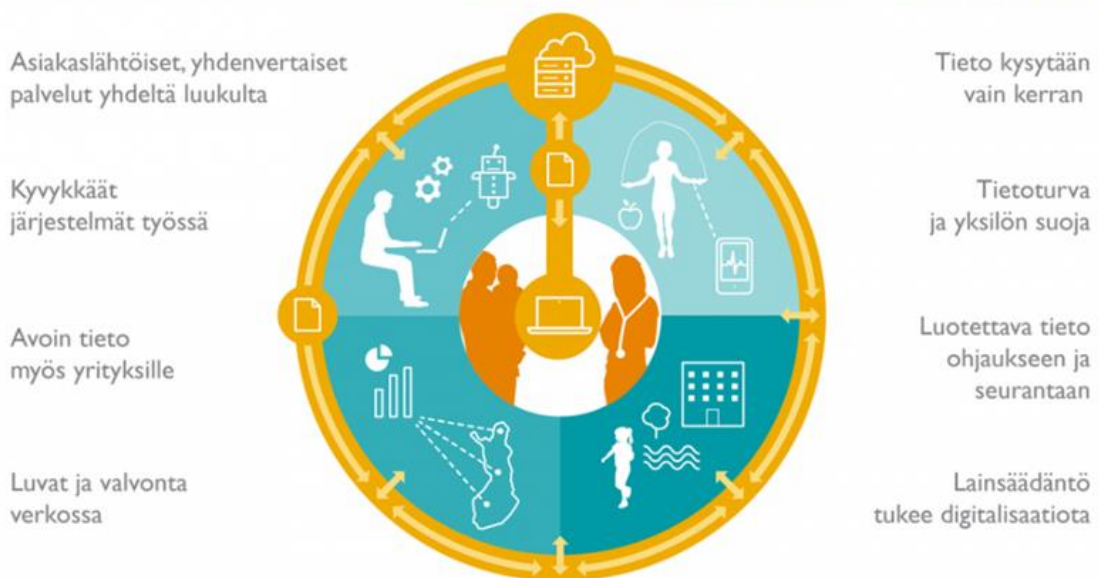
Asiakaslähtöiset, yhdenvertaiset palvelut yhdeltä luukulta

Kyvykkäät järjestelmät työssä

Avoin tieto myös yrityksille

Luvat ja valvonta verkossa

Tieto kysytään vain kerran

Tietoturva ja yksilön suoja

Luotettava tieto ohjaukseen ja seurantaan

Lainsäädäntö tukee digitalisaatiota